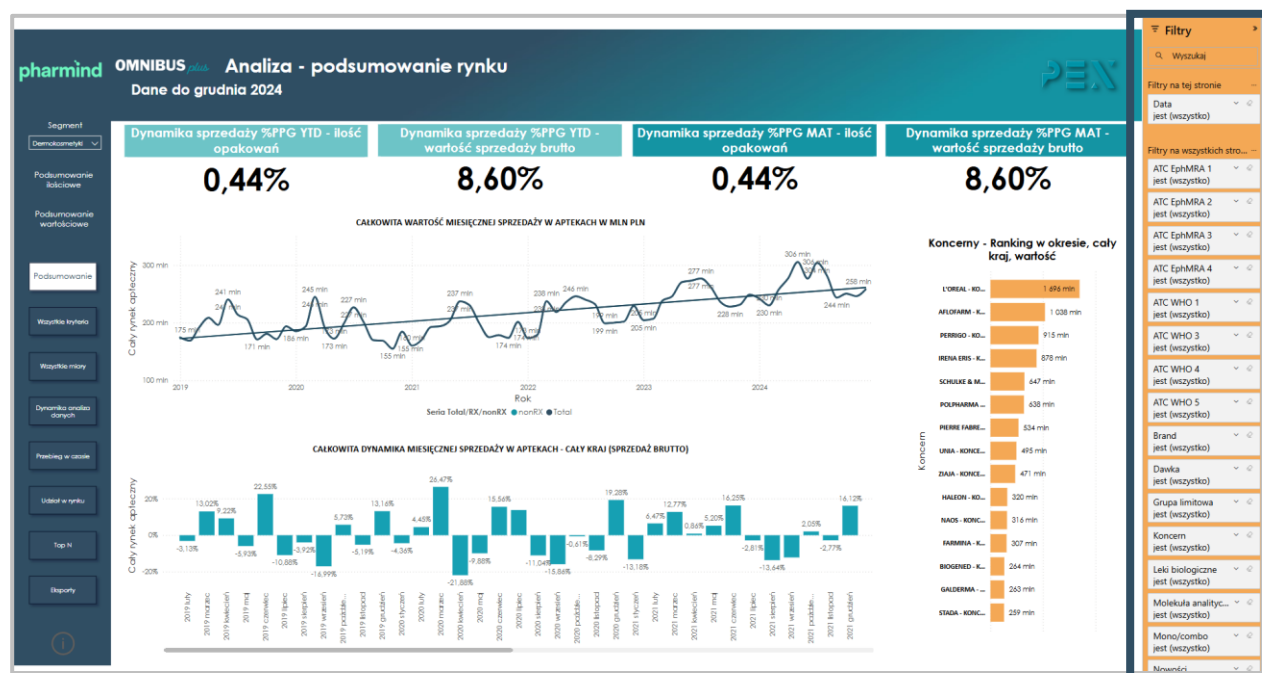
pharmind OMNIBUS plus Analiza - podsumowanie rynku
Dane do grudnia 2024

PEX

Segment
Dermokosmetyki

Podsumowanie ilościowe

Podsumowanie wartościowe

Podsumowanie

Wszystkie kryteria

Wszystkie miary

Dynamika analiza danych

Przebieg w czasie

Udział w rynku

Top N

Eksporty

Dynamika sprzedaży %PPG YTD - ilość opakowań
0,44%

Dynamika sprzedaży %PPG YTD - wartość sprzedaży brutto
8,60%

Dynamika sprzedaży %PPG MAT - ilość opakowań
0,44%

Dynamika sprzedaży %PPG MAT - wartość sprzedaży brutto
8,60%

CAŁKOWITA WARTOŚĆ MIESIĘCZNEJ SPRZEDAŻY W APTEKACH W MLN PLN

Cały rynek apteczny
300 mln
200 mln
100 mln
175 mln 241 mln 171 mln 186 mln 245 mln 241 mln 227 mln 173 mln 155 mln 155 mln 237 mln 174 mln 238 mln 246 mln 199 mln 205 mln 277 mln 228 mln 230 mln 306 mln 244 mln 258 mln
2019 2020 2021 2022 2023 2024
Rok
Seria Total/RX/nonRX ● nonRX ● Total

CAŁKOWITA DYNAMIKA MIESIĘCZNEJ SPRZEDAŻY W APTEKACH - CAŁY KRAJ (SPRZEDAŻ BRUTTO)

Cały rynek apteczny
20%
0%
-20%
-3,13% 13,02% 9,22% -5,93% 22,55% -10,88% -3,92% -16,99% 5,73% -5,19% 13,16% -4,36% 4,45% 26,47% -21,88% -9,88% 15,56% -11,04% -15,86% -0,61% -8,29% 19,28% -13,18% 6,47% 12,77% 0,86% 5,20% 16,25% -2,81% -13,64% 2,05% -2,77% 16,12%
2019 luty 2019 marzec 2019 kwiecień 2019 maj 2019 czerwiec 2019 lipiec 2019 sierpień 2019 wrzesień 2019 październik 2019 listopad 2019 grudzień 2020 styczeń 2020 luty 2020 marzec 2020 kwiecień 2020 maj 2020 czerwiec 2020 lipiec 2020 sierpień 2020 wrzesień 2020 październik 2020 listopad 2020 grudzień 2021 styczeń 2021 luty 2021 marzec 2021 kwiecień 2021 maj 2021 czerwiec 2021 lipiec 2021 sierpień 2021 wrzesień 2021 październik 2021 listopad 2021 grudzień

Koncerny - Ranking w okresie, cały kraj, wartość
Koncern
L'OREAL - KO... 1 696 mln
AFLOFARM - K... 1 038 mln
PERRIGO - KO... 915 mln
IRENA ERIS - K... 878 mln
SCHULKE & M... 647 mln
POLPHARMA ... 638 mln
PIERRE FABRE... 534 mln
UNIA - KONCE... 495 mln
ZIAJA - KONCE... 471 mln
HALEON - KON... 320 mln
NAOS - KONC... 316 mln
FARMINA - K... 307 mln
BIOGENED - K... 264 mln
GALDERMA - ... 263 mln
STADA - KONC... 259 mln

Filtry
Wyszukaj
Filtry na tej stronie
Data
jest (wszystko)
Filtry na wszystkich stro...
ATC EphMRA 1
jest (wszystko)
ATC EphMRA 2
jest (wszystko)
ATC EphMRA 3
jest (wszystko)
ATC EphMRA 4
jest (wszystko)
ATC WHO 1
jest (wszystko)
ATC WHO 3
jest (wszystko)
ATC WHO 4
jest (wszystko)
ATC WHO 5
jest (wszystko)
Brand
jest (wszystko)
Dawka
jest (wszystko)
Grupa limitowa
jest (wszystko)
Koncern
jest (wszystko)
Leki biologiczne
jest (wszystko)
Molekuła analityc...
jest (wszystko)
Mono/combo
jest (wszystko)
Nowości